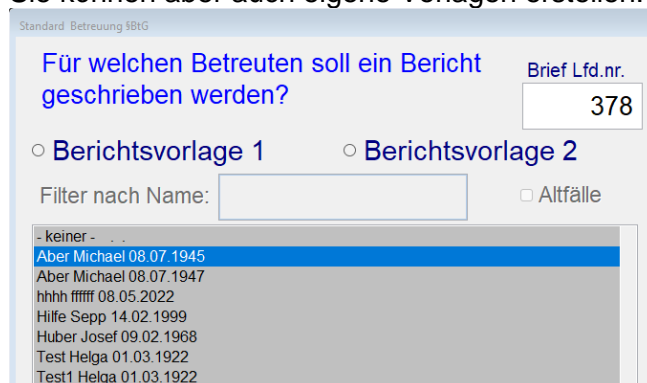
Sie können aber auch eigene Vorlagen erstellen.

Standard Betreuung §BtG

Für welchen Betreuten soll ein Bericht geschrieben werden?

Brief Lfd.nr.

378

○ Berichtsvorlage 1

○ Berichtsvorlage 2

Filter nach Name:

□ Altfälle

- keiner - . .
Aber Michael 08.07.1945
Aber Michael 08.07.1947
hhhh ffffff 08.05.2022
Hilfe Sepp 14.02.1999
Huber Josef 09.02.1968
Test Helga 01.03.1922
Test1 Helga 01.03.1922